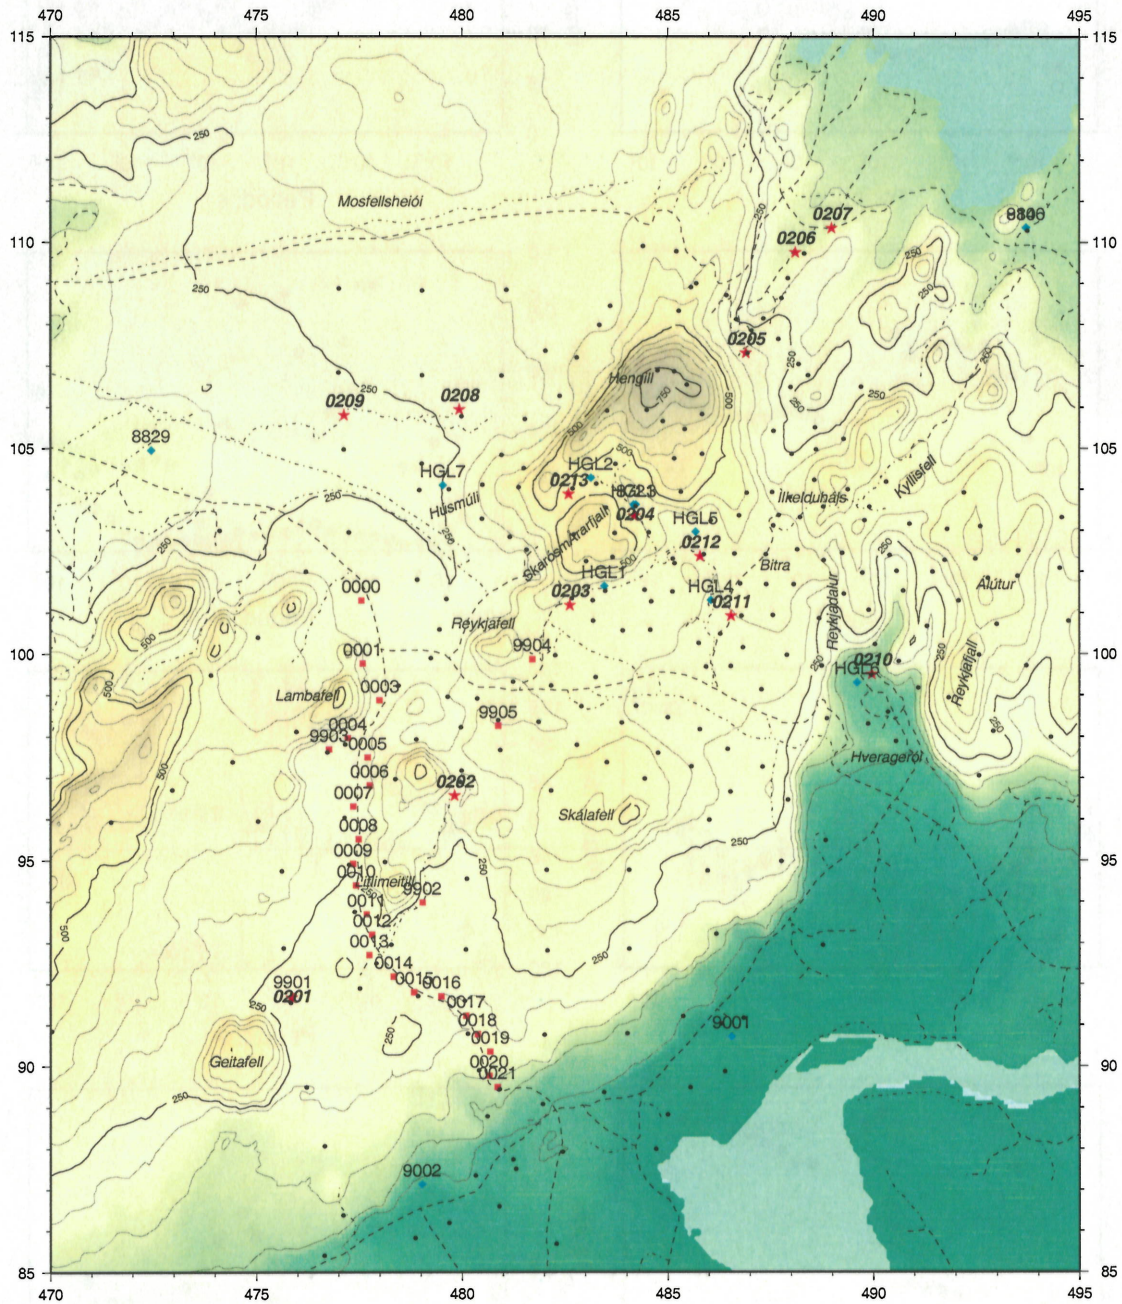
470
475
480
485
490
495
115
110
105
100
95
90
85
115
110
105
100
95
90
85
470
475
480
485
490
495

250
Mosfellsheiói
0207
0206
8800
250
250
0205
Hengill
750
500
250
250
0209
0208
250
8829
HGL7
HGL2
0213
HGL3
0204
Húsmúli
Ölkelduháls
Kyllisfell
HGL6
0212
Skarðsmýrarfjall
Bitra
250
HGL1
0203
HGL4
0211
0000
Reykjafell
Álútur
500
9904
Reykjadalur
0001
0210
HGL5
Lambafell
0003
Reykjafjall
0004
9903
0005
9905
Hveragerði
0006
0202
0007
Skálafell
0008
250
0009
0010
Litlimeitill
9902
0011
0012
500
0013
250
0014
0015
0016
9901
0201
0017
0018
250
0019
9001
0020
Geitafell
0021
250
9002